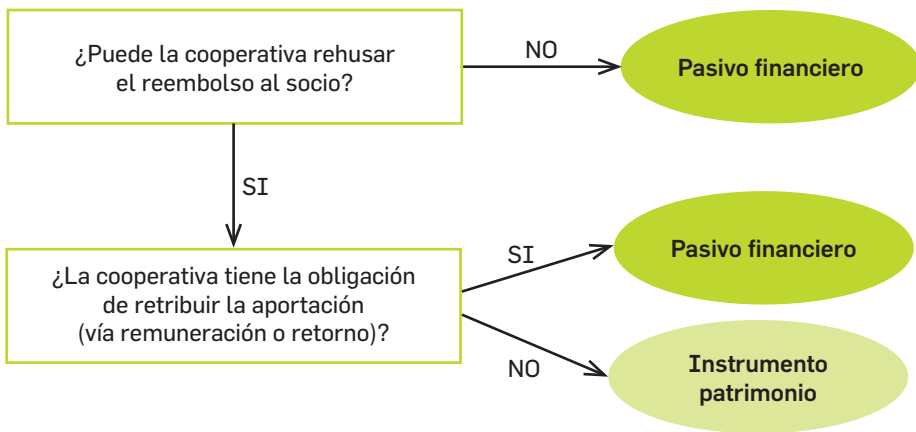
¿Puede la cooperativa rehusar el reembolso al socio?

NO

Pasivo financiero

SI

¿La cooperativa tiene la obligación de retribuir la aportación (vía remuneración o retorno)?

SI

Pasivo financiero

NO

Instrumento patrimonio